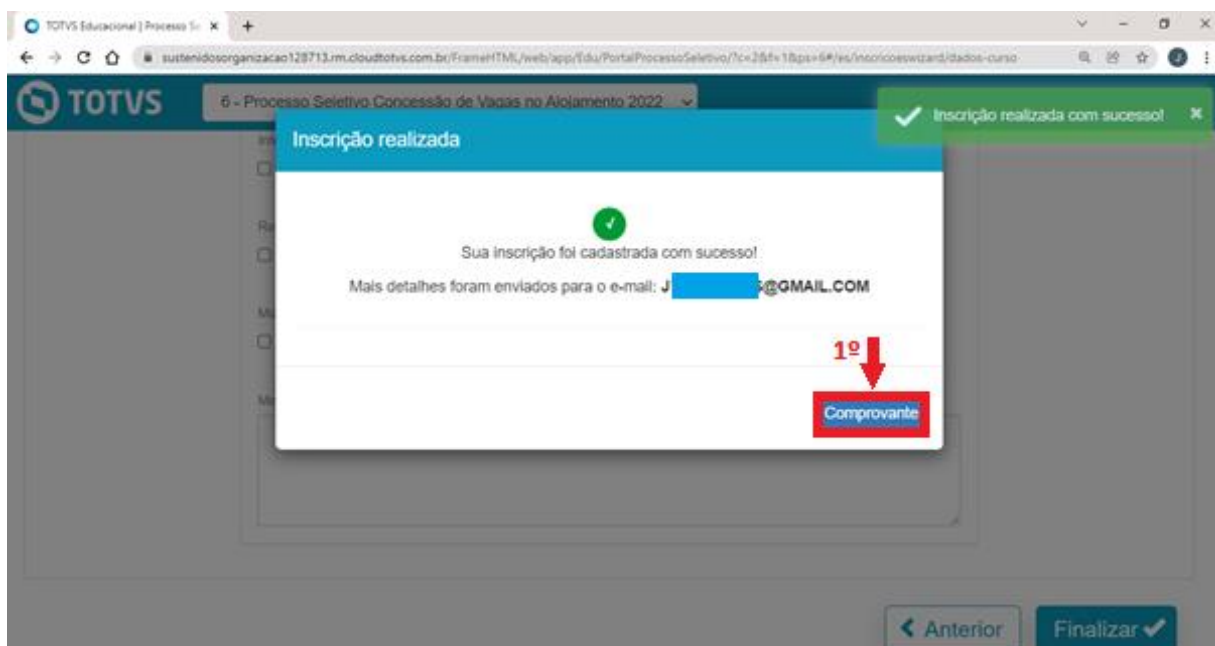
TOTVS Educacional | Processo Se ×

sustenidosorganizacao128713.rm.cloudtotvs.com.br/FrameHTML/web/app/Edu/PortalProcessoSeletivo/?c=2&f=1&ps=6#/es/inscricoeswizard/dados-curso

TOTVS

6 - Processo Seletivo Concessão de Vagas no Alojamento 2022

Inscrição realizada com sucesso!

Inscrição realizada

Sua inscrição foi cadastrada com sucesso!

Mais detalhes foram enviados para o e-mail: J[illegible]S@GMAIL.COM

1º

Comprovante

Anterior

Finalizar